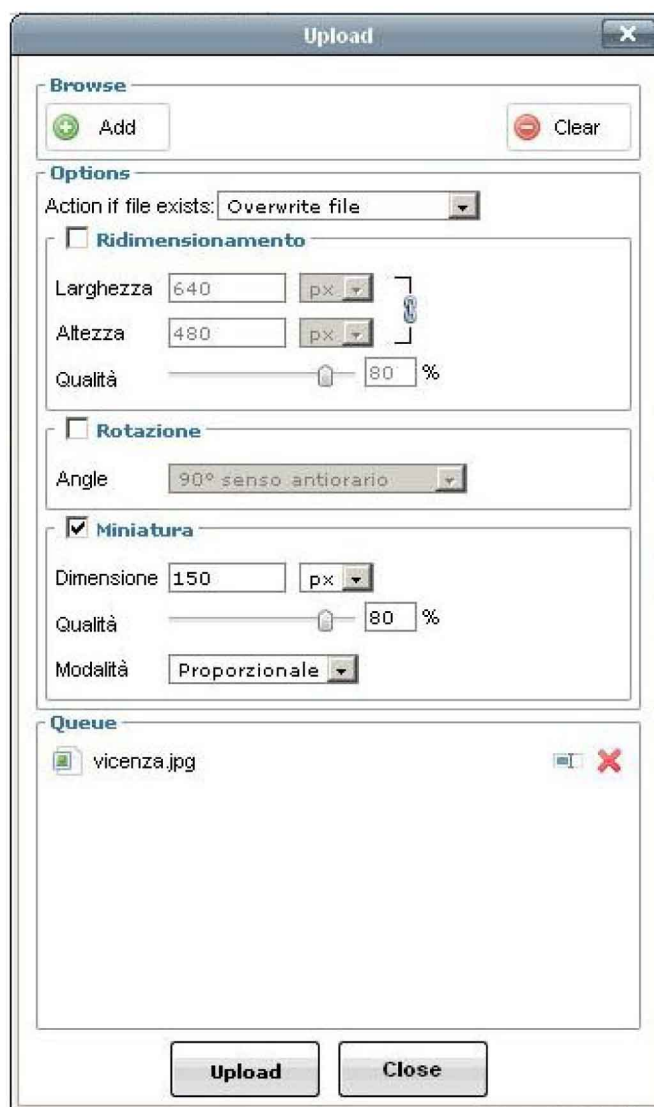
Upload

Browse

Add

Clear

Options

Action if file exists: Overwrite file

Ridimensionamento

Larghezza 640 px

Altezza 480 px

Qualità 80 %

Rotazione

Angle 90° senso antiorario

Miniatura

Dimensione 150 px

Qualità 80 %

Modalità Proporzionale

Queue

vicenza.jpg

Upload

Close